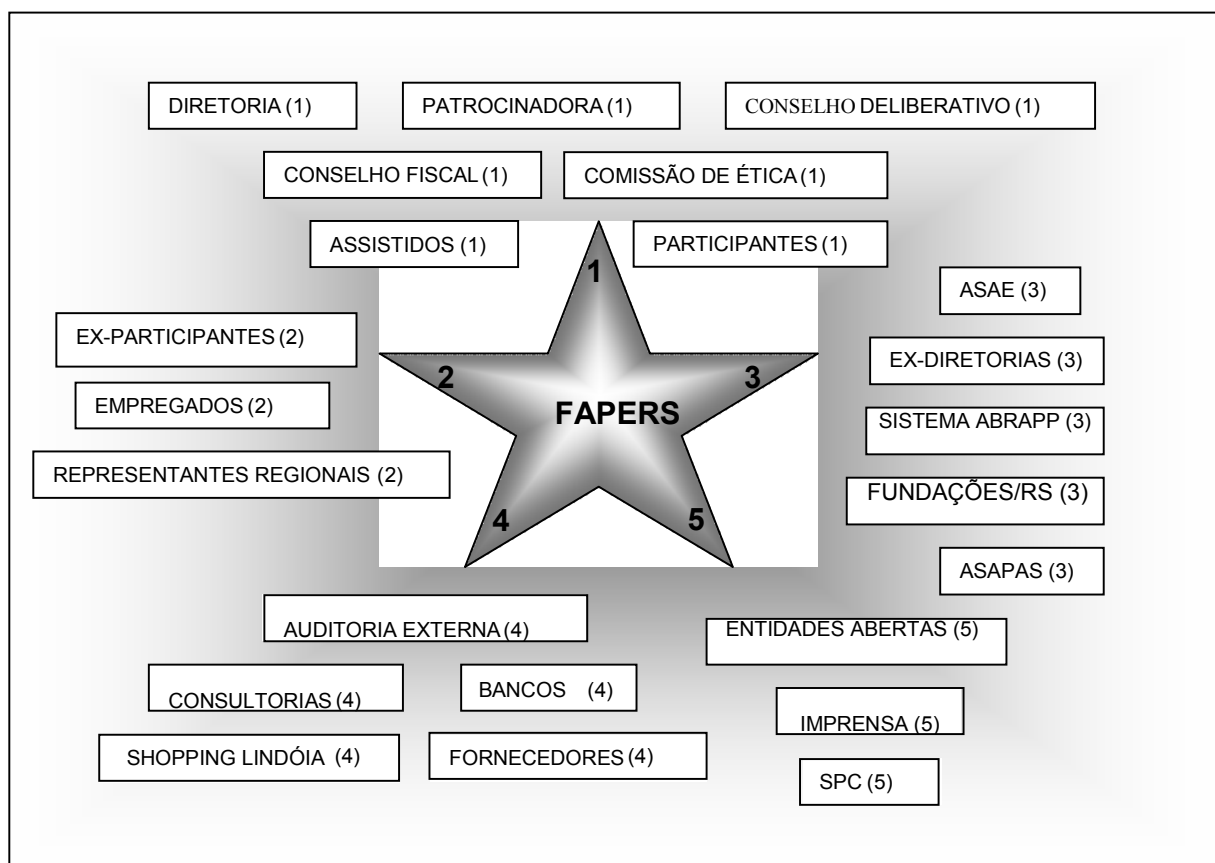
DIRETORIA (1)

PATROCINADORA (1)

CONSELHO DELIBERATIVO (1)

CONSELHO FISCAL (1)

COMISSÃO DE ÉTICA (1)

ASSISTIDOS (1)

PARTICIPANTES (1)

1

ASAE (3)

EX-PARTICIPANTES (2)

2

3

EX-DIRETORIAS (3)

EMPREGADOS (2)

FAPERS

SISTEMA ABRAPP (3)

REPRESENTANTES REGIONAIS (2)

FUNDAÇÕES/RS (3)

4

5

ASAPAS (3)

AUDITORIA EXTERNA (4)

ENTIDADES ABERTAS (5)

CONSULTORIAS (4)

BANCOS (4)

IMPRENSA (5)

SHOPPING LINDÓIA (4)

FORNECEDORES (4)

SPC (5)